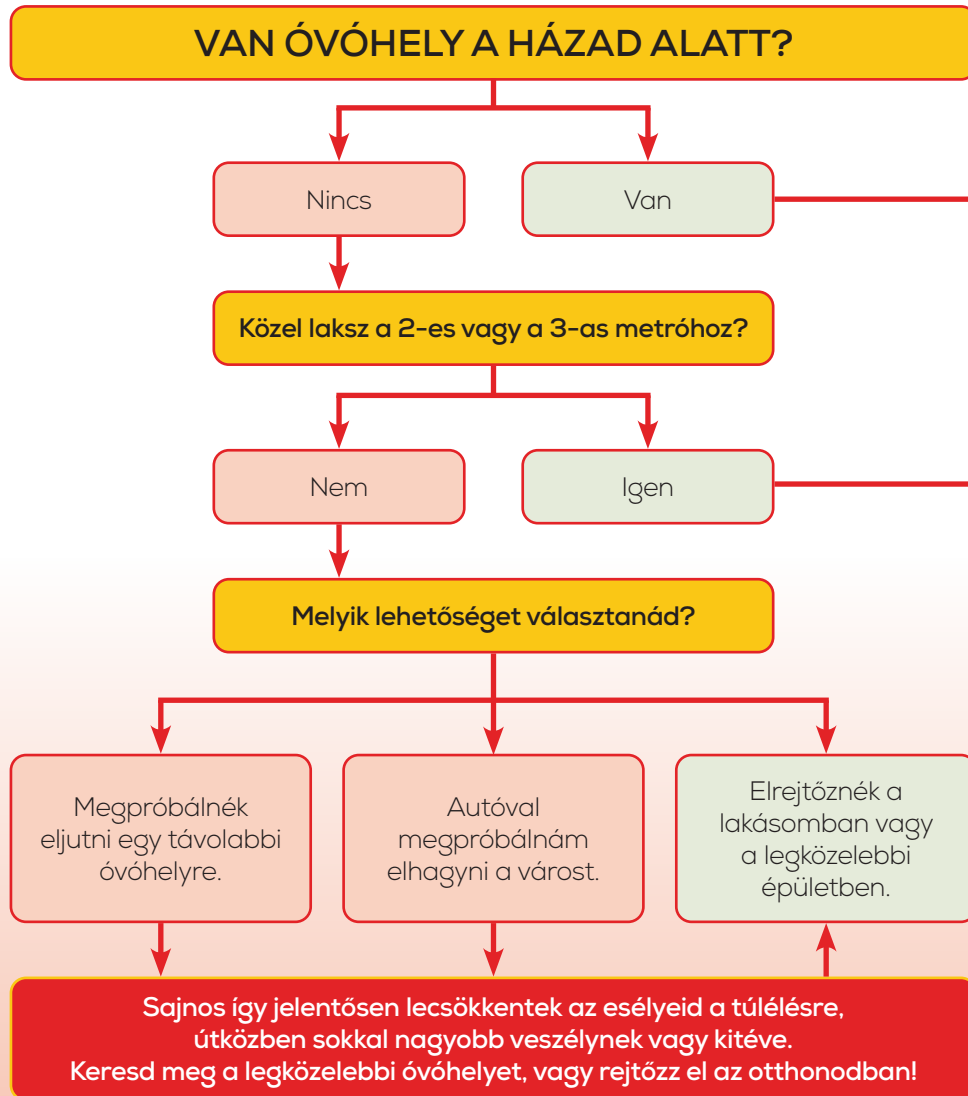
VAN ÓVÓHELY A HÁZAD ALATT?

Nincs

Van

Közel laksz a 2-es vagy a 3-as metróhoz?

Nem

Igen

Melyik lehetőséget választanád?

Megpróbálnék eljutni egy távolabbi óvóhelyre.

Autóval megpróbálnám elhagyni a várost.

Elrejtőznék a lakásomban vagy a legközelebbi épületben.

Sajnos így jelentősen lecsökkentek az esélyeid a túlélésre, útközben sokkal nagyobb veszélynek vagy kitéve. Keresd meg a legközelebbi óvóhelyet, vagy rejtőzz el az otthonodban!